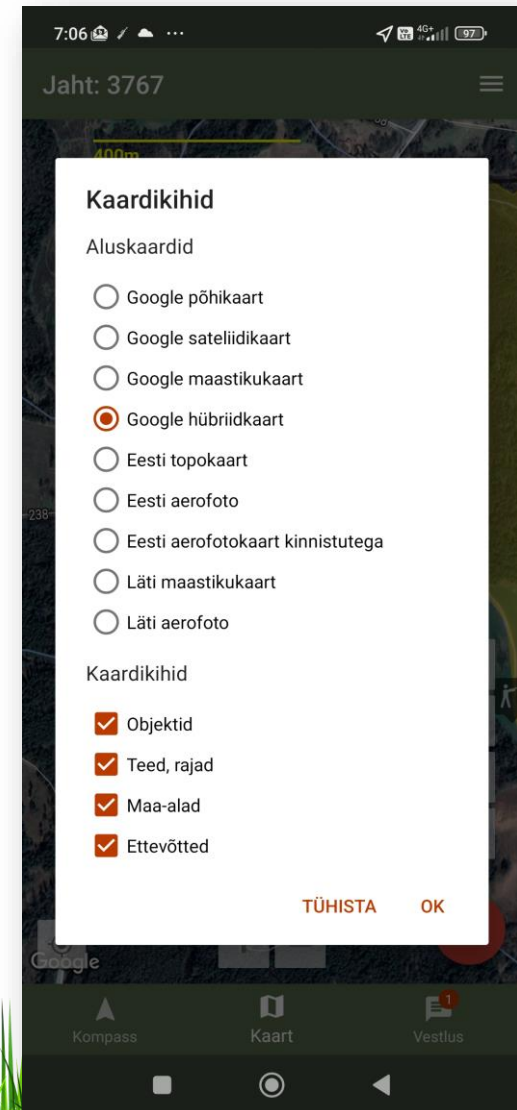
7:06 ···
4G 97

Jaht: 3767

400m

Kaardikihid

Aluskaardid

Google põhikaart
Google sateliidikaart
Google maastikukaart
Google hübriidkaart
Eesti topokaart
Eesti aerofoto
Eesti aerofotokaart kinnistutega
Läti maastikukaart
Läti aerofoto

Kaardikihid

Objektid
Teed, rajad
Maa-alad
Ettevõtted

TÜHISTA OK

238

Google

Kompass
Kaart
1
Vestlus